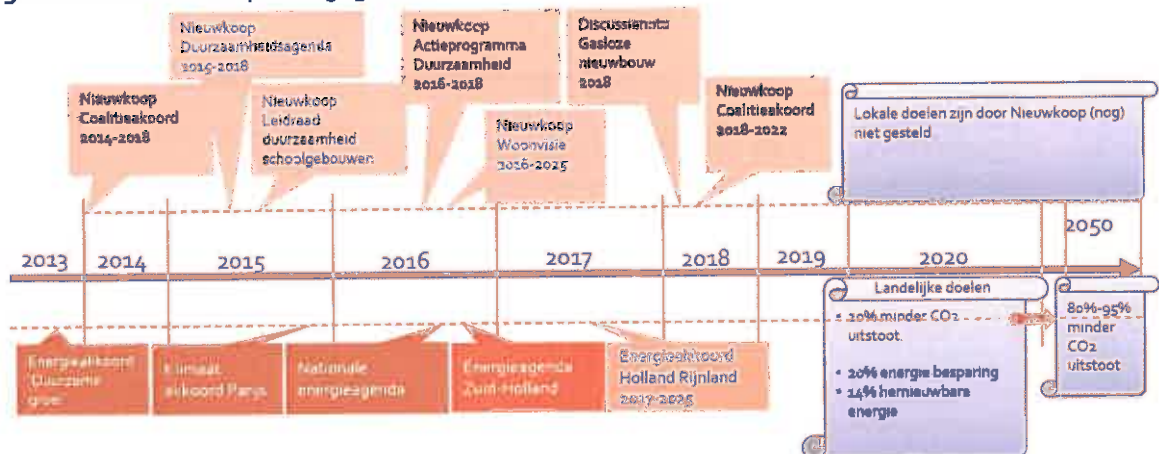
Nieuwkoop Duurzaamheidsagenda 2015-2018

Nieuwkoop Coalitieakkoord 2014-2018

Nieuwkoop Leidraad duurzaamheid schoolgebouwen

Nieuwkoop Actieprogramma Duurzaamheid 2016-2018

Nieuwkoop Woonvisie 2016-2025

Discussienota Gasloze nieuwbouw 2018

Nieuwkoop Coalitieakkoord 2018-2022

Lokale doelen zijn door Nieuwkoop (nog) niet gesteld

2013 2014 2015 2016 2017 2018 2019 2020 2050

Landelijke doelen

• 20% minder $CO_2$ uitstoot

• 20% energie besparing

• 14% hernieuwbare energie

80%-95% minder $CO_2$ uitstoot

Energieakkoord Duurzame groei

Klimaat akkoord Parijs

Nationale energieagenda

Energieagenda Zuid-Holland

Energieakkoord Holland Rijnland 2017-2025